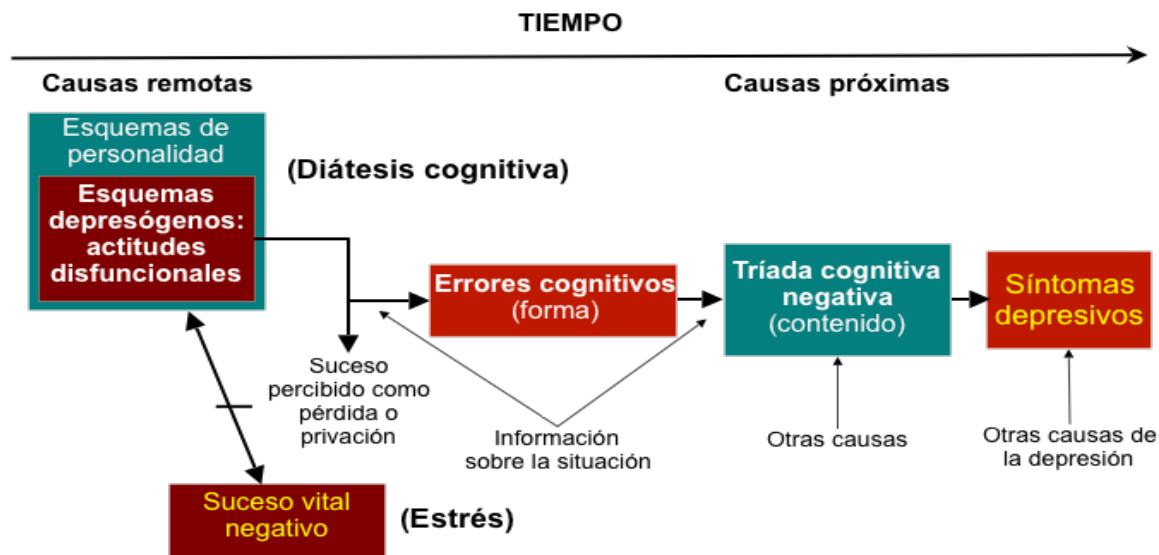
TIEMPO

Causas remotas

Causas próximas

Esquemas de personalidad

Esquemas depresógenos: actitudes disfuncionales

(Diátesis cognitiva)

Errores cognitivos (forma)

Tríada cognitiva negativa (contenido)

Síntomas depresivos

Suceso percibido como pérdida o privación

Información sobre la situación

Otras causas

Otras causas de la depresión

Suceso vital negativo

(Estrés)